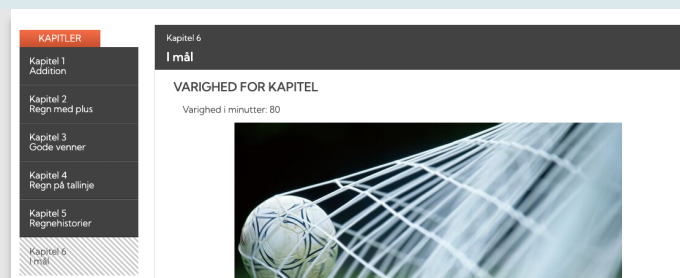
KAPITLER

Kapitel 1
Addition

Kapitel 2
Regn med plus

Kapitel 3
Gode venner

Kapitel 4
Regn på tallinje

Kapitel 5
Regnehistorier

Kapitel 6
I mål

Kapitel 6
I mål

VARIGHED FOR KAPITEL

Varighed i minutter: 80